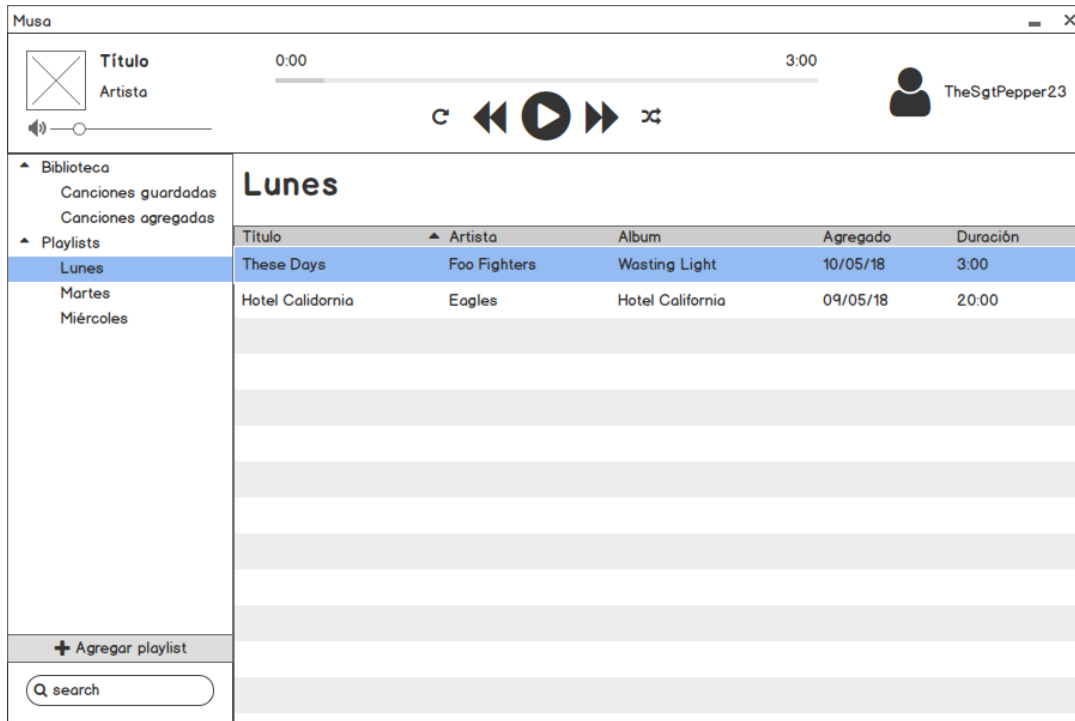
Musa

Título
Artista

0:00
3:00

TheSgtPepper23

Biblioteca
Canciones guardadas
Canciones agregadas
Playlists
Lunes
Martes
Miércoles

Lunes

| Título | Artista | Album | Agregado | Duración |
|---|---|---|---|---|
| These Days | Foo Fighters | Wasting Light | 10/05/18 | 3:00 |
| Hotel Calidornia | Eagles | Hotel California | 09/05/18 | 20:00 |

+ Agregar playlist

search